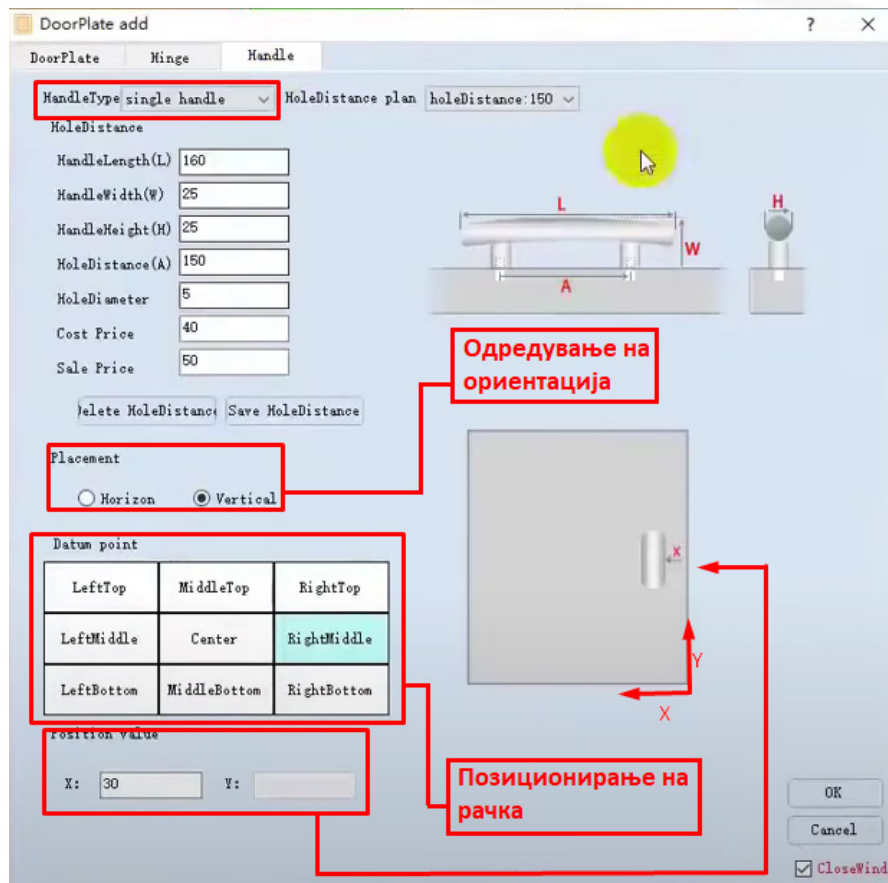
DoorPlate add

?

DoorPlate | Hinge | Handle

HandleType single handle

HoleDistance plan holeDistance:150

HoleDistance

HandleLength(L) 160

HandleWidth(W) 25

HandleHeight(H) 25

HoleDistance(A) 150

HoleDiameter 5

Cost Price 40

Sale Price 50

L

W

A

H

Одредување на ориентација

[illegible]elete HoleDistance

Save HoleDistance

Placement

Horizon

Vertical

Datum point

| LeftTop | MiddleTop | RightTop |
|---|---|---|
| LeftMiddle | Center | RightMiddle |
| LeftBottom | MiddleBottom | RightBottom |

x

Y

X

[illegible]osition value

X: 30

Y:

Позиционирање на рачка

OK

Cancel

CloseWind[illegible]